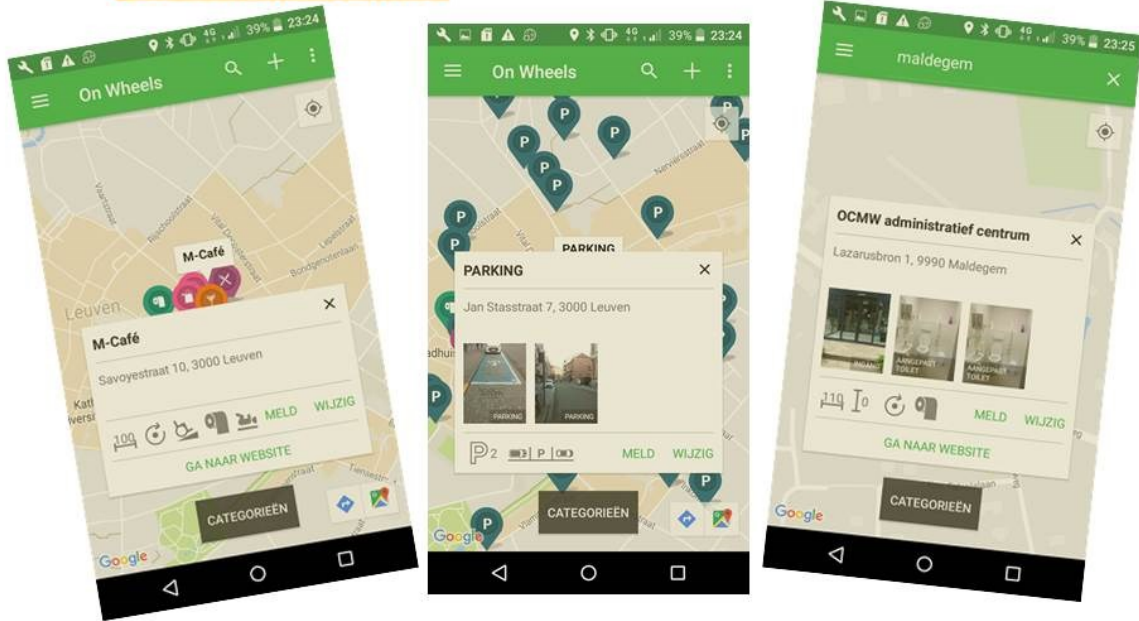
39% 23:24
On Wheels
Vaartstraat
Brusselsestraat
Vital Decosterstraat
Lepelstraat
Bondgenotenlaan
M-Café
Leuven
M-Café
Savoyestraat 10, 3000 Leuven
100
MELD WIJZIG
GA NAAR WEBSITE
Tiensestraat
CATEGORIEËN
Google

39% 23:24
On Wheels
Naamsestraat
PARKING
PARKING
Jan Stasstraat 7, 3000 Leuven
PARKING PARKING
P2 | P |
MELD WIJZIG
CATEGORIEËN
Google

39% 23:25
maldegem
OCMW administratief centrum
Lazarusbron 1, 9990 Maldegem
INGANG AANGEPAST TOILET AANGEPAST TOILET
110 0
MELD WIJZIG
GA NAAR WEBSITE
CATEGORIEËN
Google